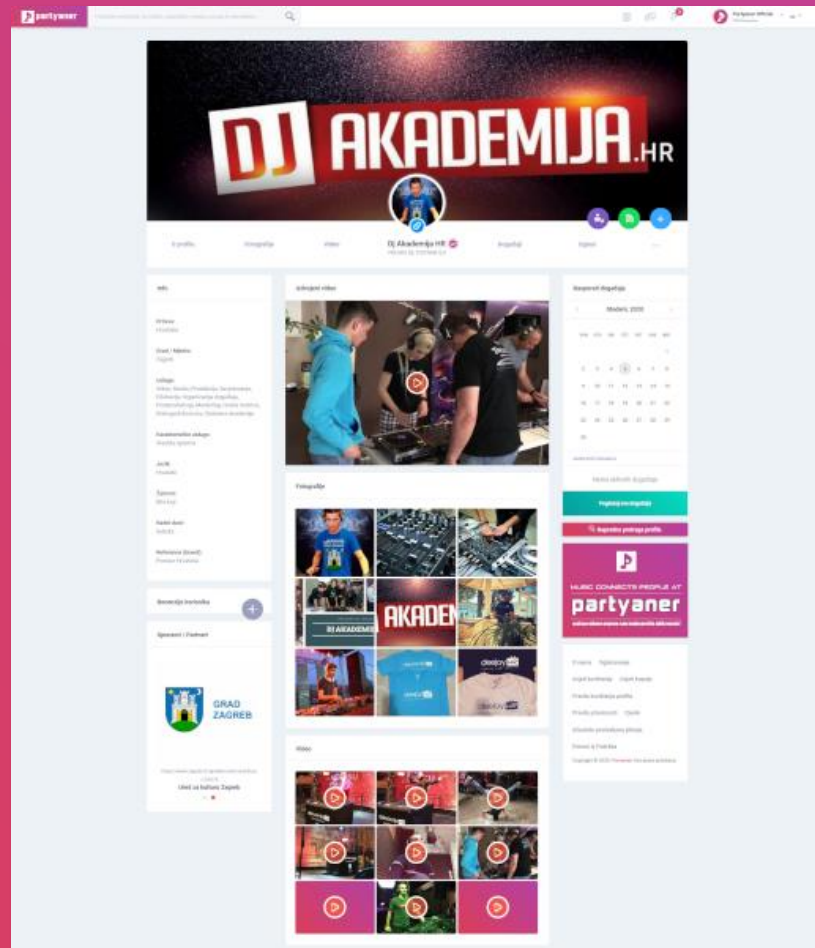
partyaner

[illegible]

Partyaner Official

DJ AKADEMIJA.HR

O profilu

Fotografije

Video

DJ Akademija HR

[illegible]

Događaji

Oglasi

Info

Država
Hrvatska

Grad / Mjesto
Zagreb

Usluge
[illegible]

Karakteristike usluge
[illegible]

Jezik
Hrvatski

Žanrovi
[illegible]

Radno doba
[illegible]

Reference (klijenti)
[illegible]

Recenzije korisnika

Sponzori / Partneri

GRAD ZAGREB

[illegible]
Ured za kulturu Zagreb

Izdvojeni video

Fotografije

AKADEMIJ

DJ AKADEMIJA

Video

Kalendar događaja

Studeni 2020

Nema aktivnih događaja

Pogledaj sve događaje

Napredno pretraga profila

MUSIC CONNECTS PEOPLE AT
partyaner

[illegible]

O nama
Kontakt
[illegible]
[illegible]
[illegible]
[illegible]

Copyright © 2020 Partyaner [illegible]